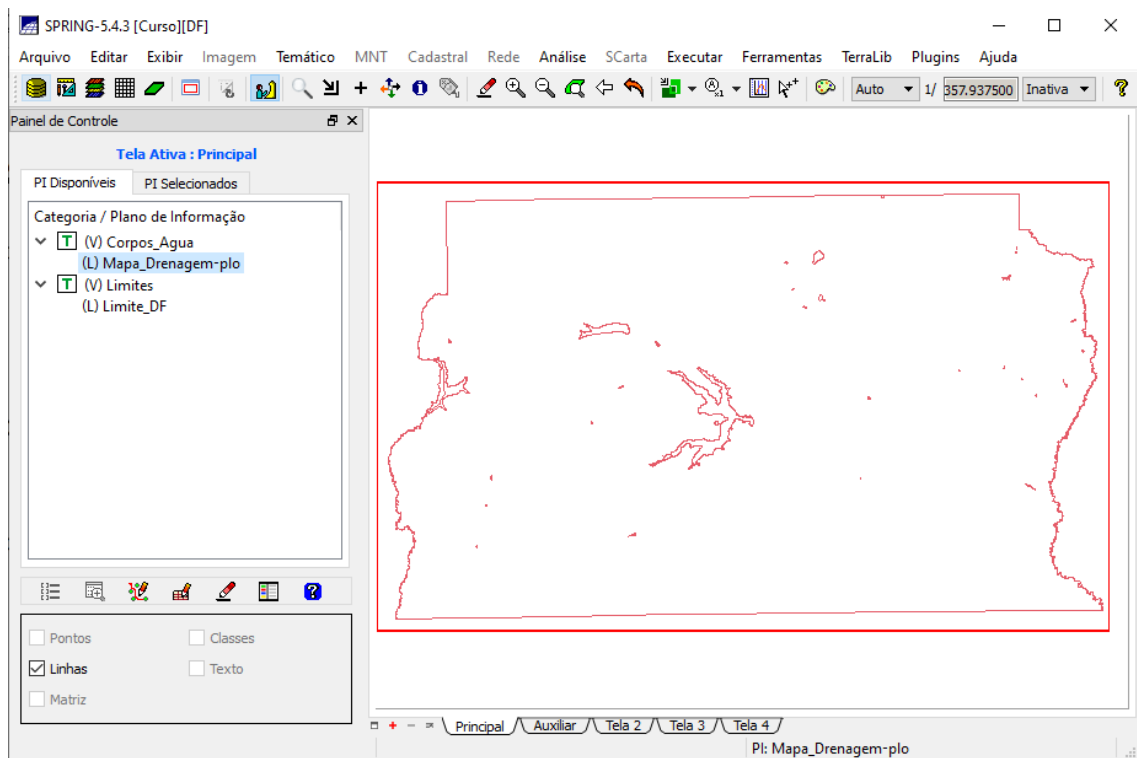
SPRING-5.4.3 [Curso][DF]

Arquivo Editar Exibir Imagem Temático MNT Cadastral Rede Análise SCarta Executar Ferramentas TerraLib Plugins Ajuda

Auto 1/ 357.937500 Inativa

Painel de Controle

Tela Ativa : Principal

PI Disponíveis PI Selecionados

Categoria / Plano de Informação
T (V) Corpos_Agua
(L) Mapa_Drenagem-plo
T (V) Limites
(L) Limite_DF

Pontos Classes
Linhas Texto
Matriz

Principal Auxiliar Tela 2 Tela 3 Tela 4

PI: Mapa_Drenagem-plo